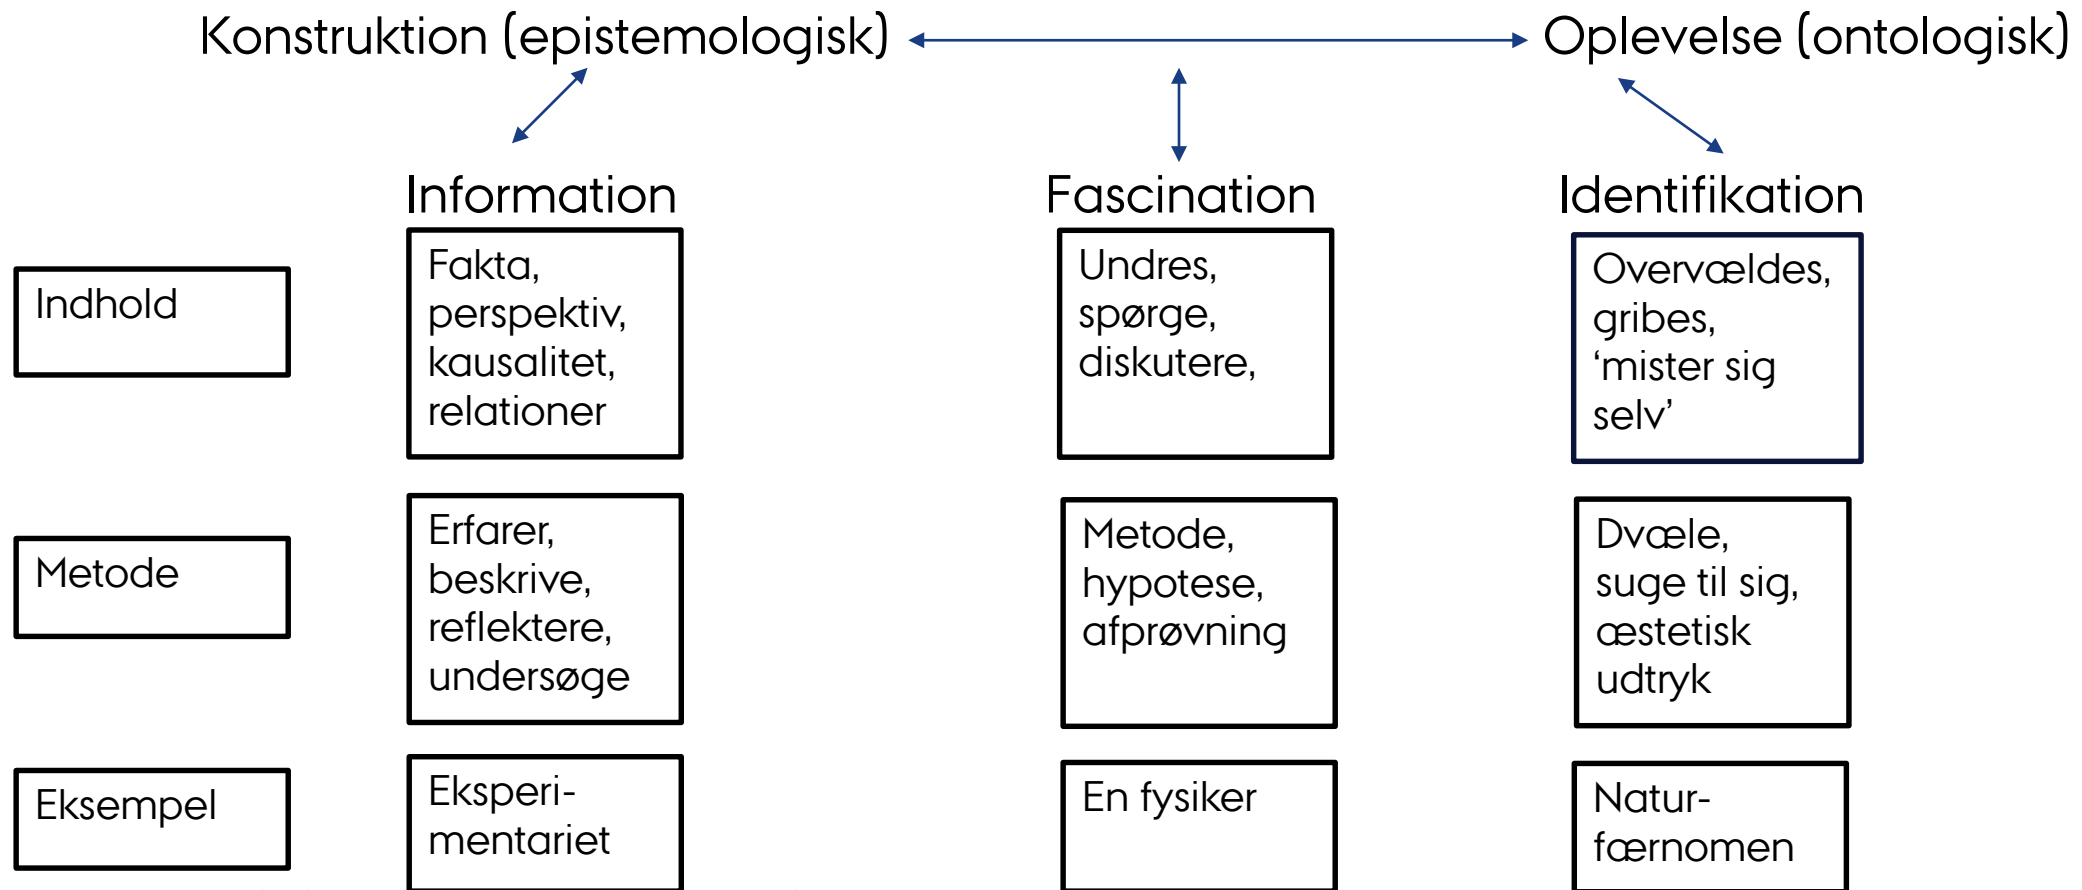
Konstruktion (epistemologisk)

Oplevelse (ontologisk)

Information

Fascination

Identifikation

| | Information | Fascination | Identifikation |
|---|---|---|---|
| Indhold | Fakta, perspektiv, kausalitet, relationer | Undres, spørge, diskutere, | Overvældes, gribes, 'mister sig selv' |
| Metode | Erfarer, beskrive, reflektere, undersøge | Metode, hypotese, afprøvning | Dvæle, suge til sig, æstetisk udtryk |
| Eksempel | Eksperimentariet | En fysiker | Naturfærnomen |